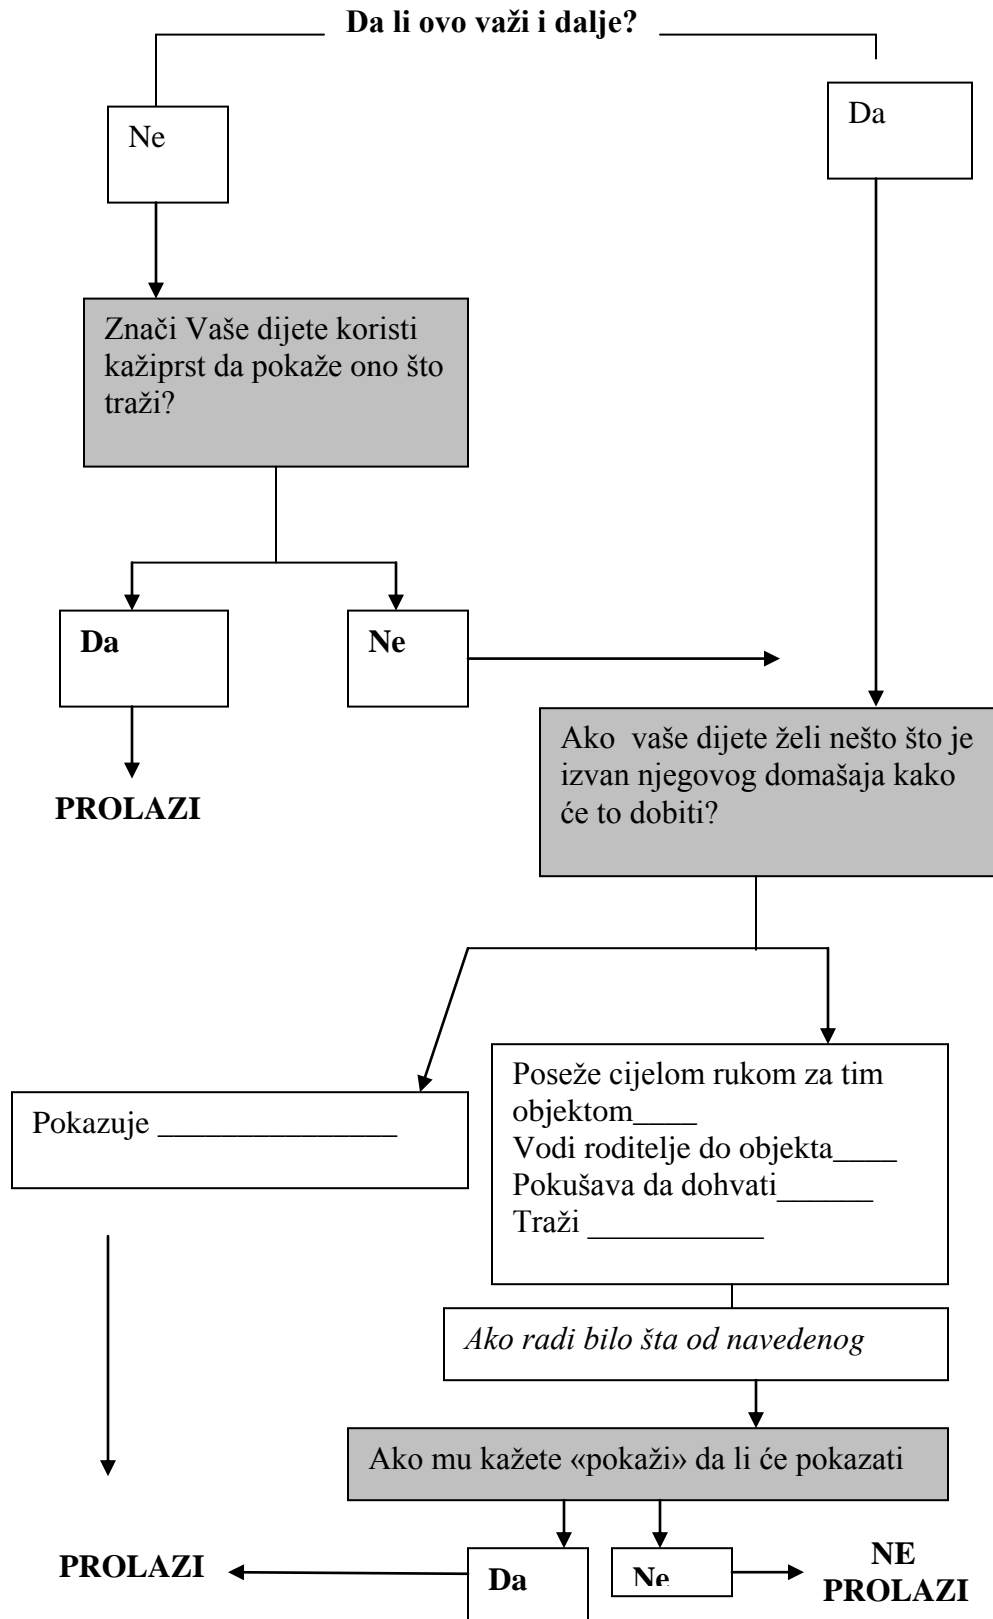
Da li ovo važi i dalje?

Ne

Da

Znači Vaše dijete koristi kažiprst da pokaže ono što traži?

Da

Ne

PROLAZI

Ako vaše dijete želi nešto što je izvan njegovog domašaja kako će to dobiti?

Pokazuje _______________

Poseže cijelom rukom za tim objektom____
Vodi roditelje do objekta____
Pokušava da dohvati______
Traži ___________

*Ako radi bilo šta od navedenog*

Ako mu kažete «pokaži» da li će pokazati

PROLAZI

Da

Ne

NE PROLAZI